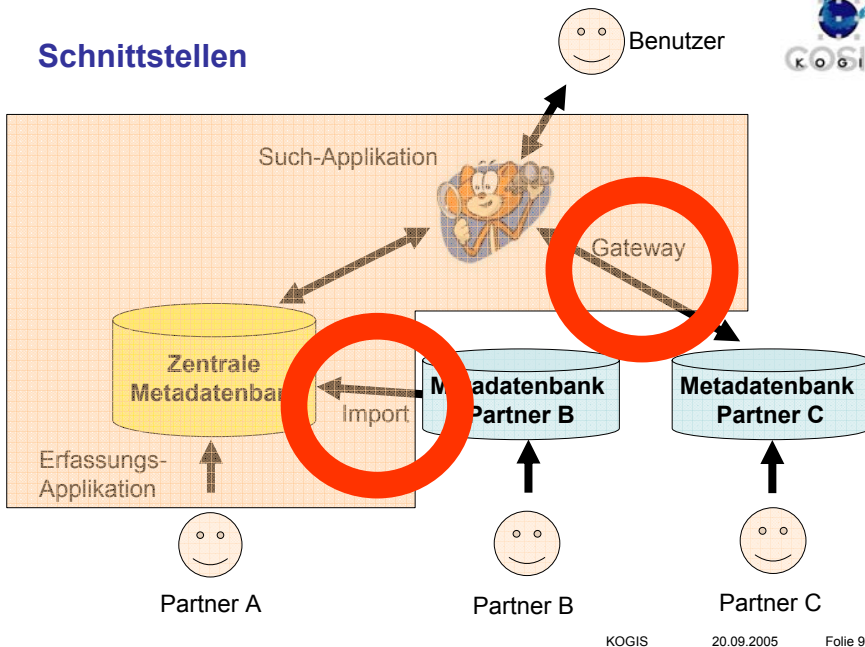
Schnittstellen

Benutzer

K O G I

Such-Applikation

Gateway

Zentrale Metadatenba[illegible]

Import

M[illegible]tadatenbank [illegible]artner B

Metadatenbank Partner C

Erfassungs-Applikation

Partner A

Partner B

Partner C

KOGIS 20.09.2005 Folie 9